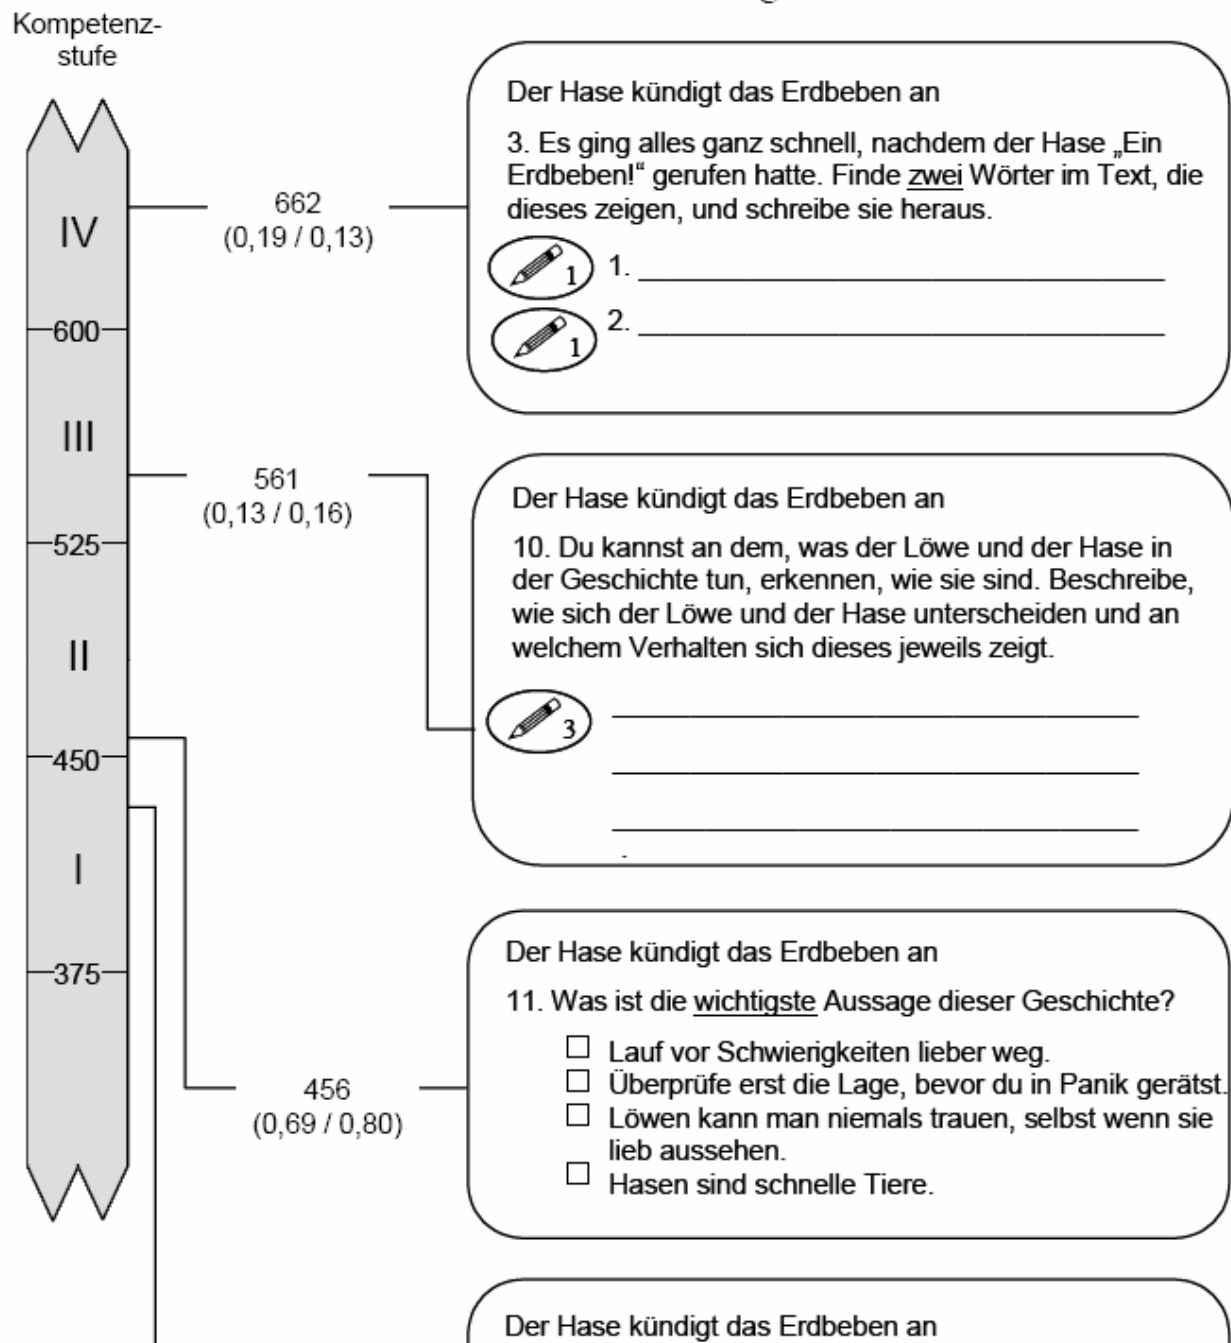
Kompetenzstufe

IV

600

III

525

II

450

I

375

662
(0,19 / 0,13)

Der Hase kündigt das Erdbeben an

3. Es ging alles ganz schnell, nachdem der Hase „Ein Erdbeben!" gerufen hatte. Finde zwei Wörter im Text, die dieses zeigen, und schreibe sie heraus.

1 1. ______

1 2. ______

561
(0,13 / 0,16)

Der Hase kündigt das Erdbeben an

10. Du kannst an dem, was der Löwe und der Hase in der Geschichte tun, erkennen, wie sie sind. Beschreibe, wie sich der Löwe und der Hase unterscheiden und an welchem Verhalten sich dieses jeweils zeigt.

3 ______

456
(0,69 / 0,80)

Der Hase kündigt das Erdbeben an

11. Was ist die wichtigste Aussage dieser Geschichte?

☐ Lauf vor Schwierigkeiten lieber weg.
☐ Überprüfe erst die Lage, bevor du in Panik gerätst.
☐ Löwen kann man niemals trauen, selbst wenn sie lieb aussehen.
☐ Hasen sind schnelle Tiere.

Der Hase kündigt das Erdbeben an